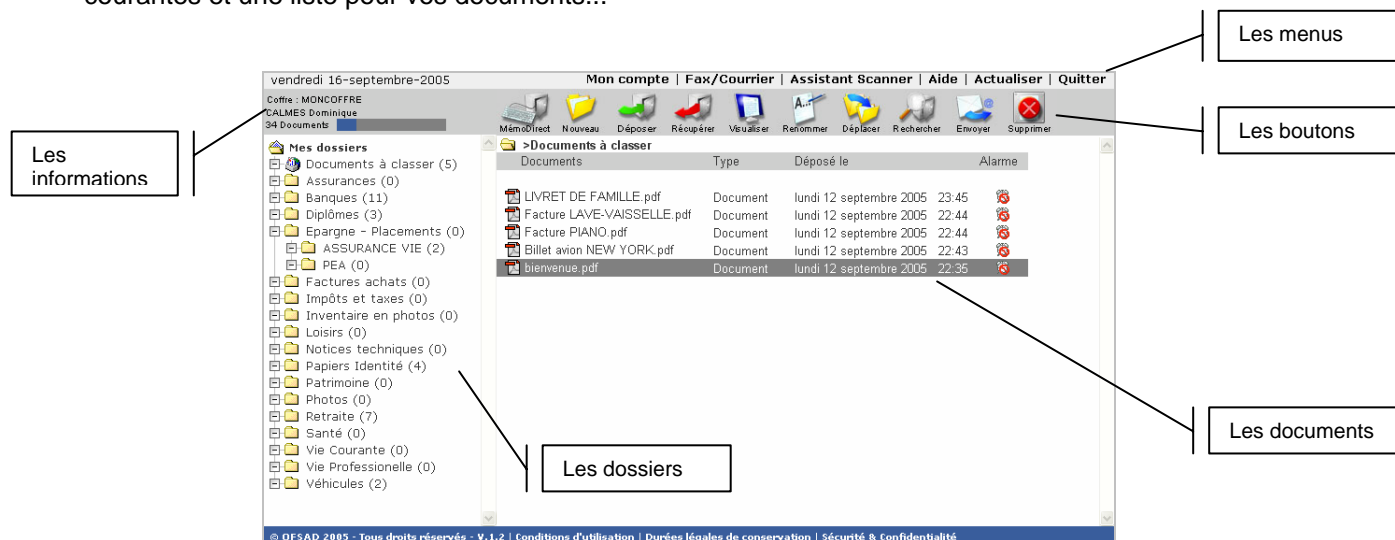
courantes et une liste pour vos documents...

Les menus

vendredi 16-septembre-2005

Mon compte | Fax/Courrier | Assistant Scanner | Aide | Actualiser | Quitter

Coffre : MONCOFFRE
CALMES Dominique
34 Documents

MémoDirect Nouveau Déposer Récupérer Visualiser Renommer Déplacer Rechercher Envoyer Supprimer

Les boutons

Les informations

Mes dossiers
Documents à classer (5)
Assurances (0)
Banques (11)
Diplômes (3)
Epargne - Placements (0)
ASSURANCE VIE (2)
PEA (0)
Factures achats (0)
Impôts et taxes (0)
Inventaire en photos (0)
Loisirs (0)
Notices techniques (0)
Papiers Identité (4)
Patrimoine (0)
Photos (0)
Retraite (7)
Santé (0)
Vie Courante (0)
Vie Professionelle (0)
Véhicules (2)

>Documents à classer

| Documents | Type | Déposé le | Alarme |
|---|---|---|---|
| LIVRET DE FAMILLE.pdf | Document | lundi 12 septembre 2005 23:45 | |
| Facture LAVE-VAISSELLE.pdf | Document | lundi 12 septembre 2005 22:44 | |
| Facture PIANO.pdf | Document | lundi 12 septembre 2005 22:44 | |
| Billet avion NEW YORK.pdf | Document | lundi 12 septembre 2005 22:43 | |
| bienvenue.pdf | Document | lundi 12 septembre 2005 22:35 | |

Les documents

Les dossiers

© OFSAD 2005 - Tous droits réservés - V.1.2 | Conditions d'utilisation | Durées légales de conservation | Sécurité & Confidentialité